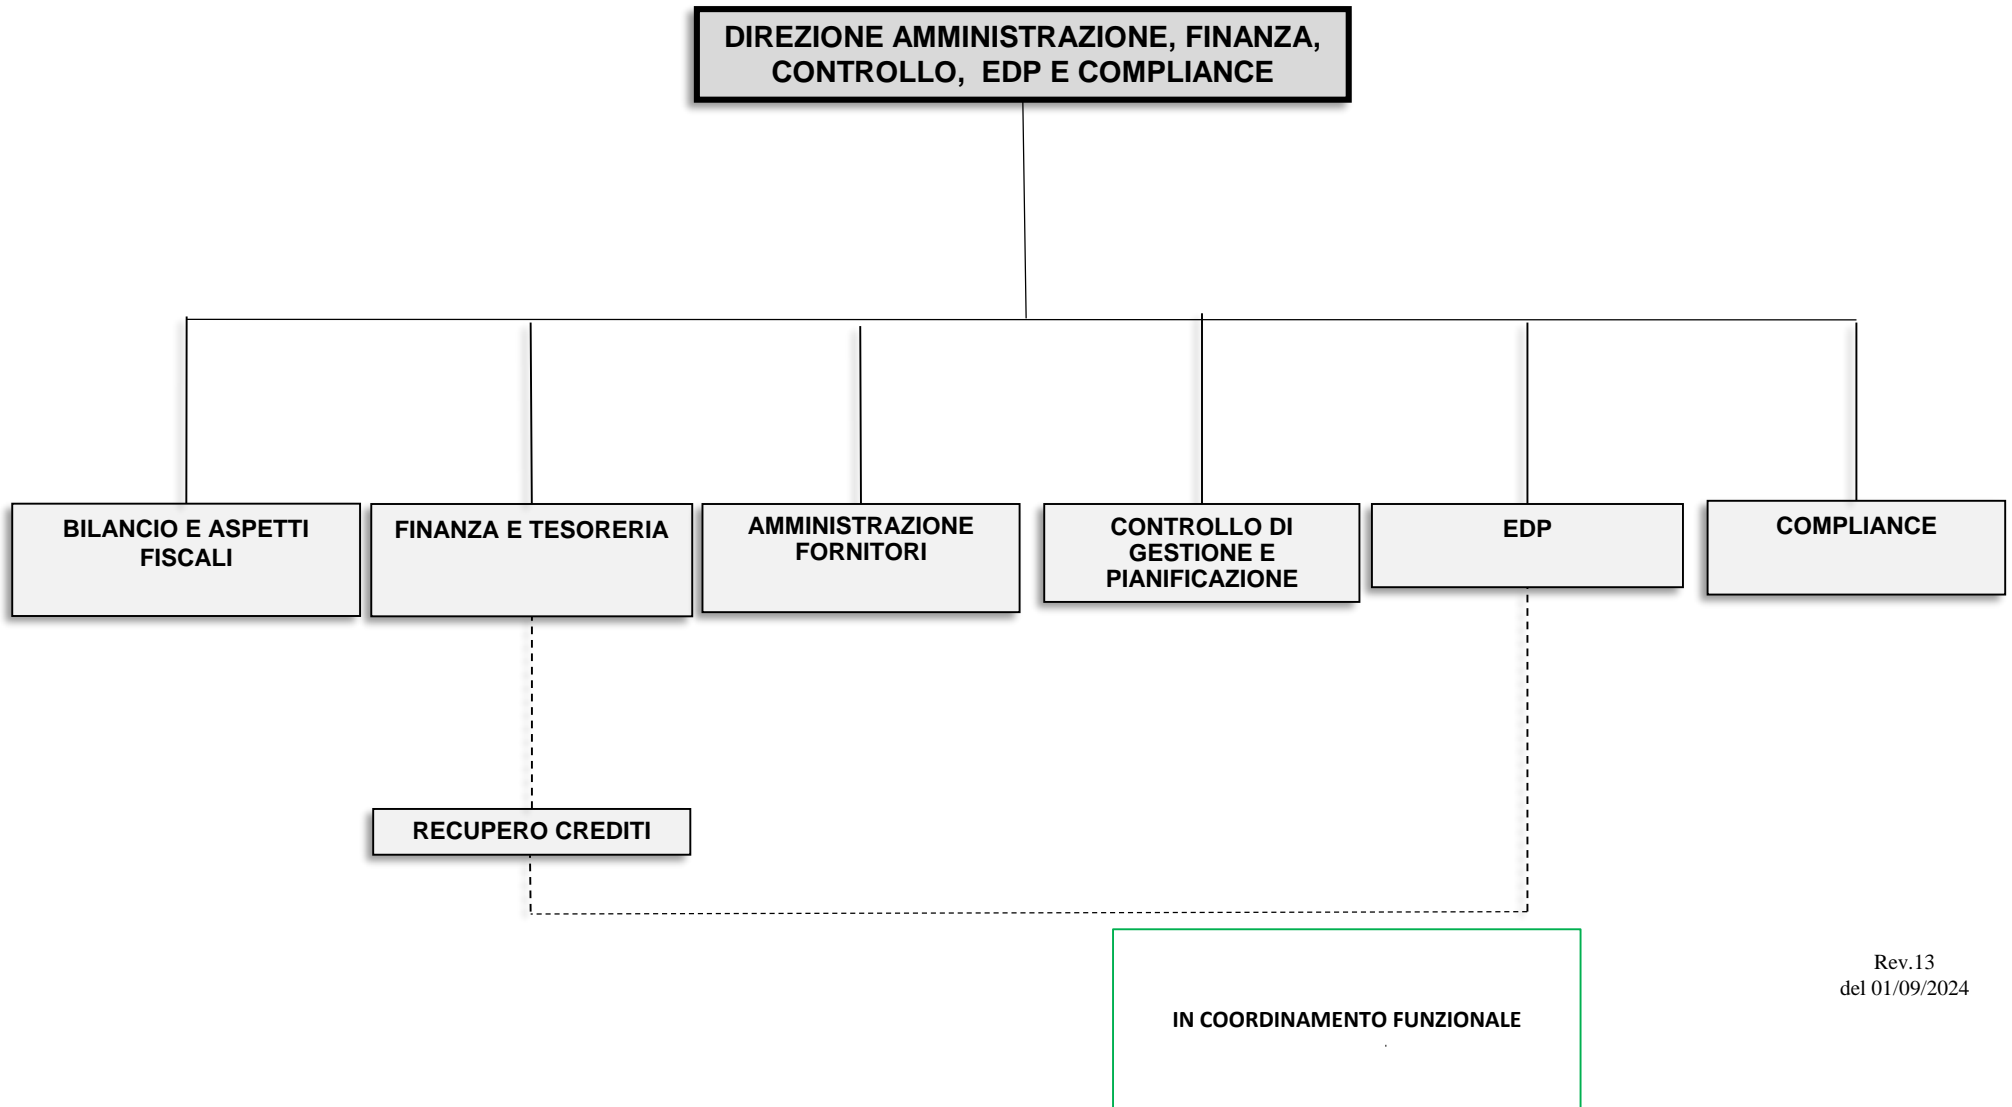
DIREZIONE AMMINISTRAZIONE, FINANZA, CONTROLLO, EDP E COMPLIANCE

BILANCIO E ASPETTI FISCALI

FINANZA E TESORERIA

AMMINISTRAZIONE FORNITORI

CONTROLLO DI GESTIONE E PIANIFICAZIONE

EDP

COMPLIANCE

RECUPERO CREDITI

IN COORDINAMENTO FUNZIONALE

Rev.13
del 01/09/2024